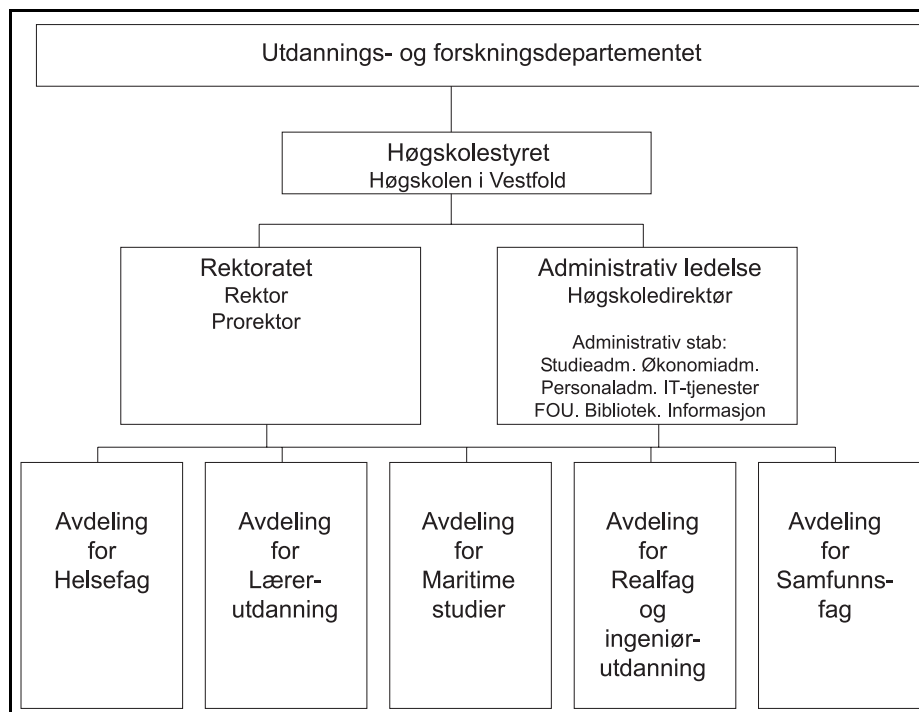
Utdannings- og forskningsdepartementet

Høgskolestyret
Høgskolen i Vestfold

Rektoratet
Rektor
Prorektor

Administrativ ledelse
Høgskoledirektør

Administrativ stab:
Studieadm. Økonomiadm.
Personaladm. IT-tjenester
FOU. Bibliotek. Informasjon

Avdeling for Helsefag

Avdeling for Lærer-utdanning

Avdeling for Maritime studier

Avdeling for Realfag og ingeniør-utdanning

Avdeling for Samfunns-fag